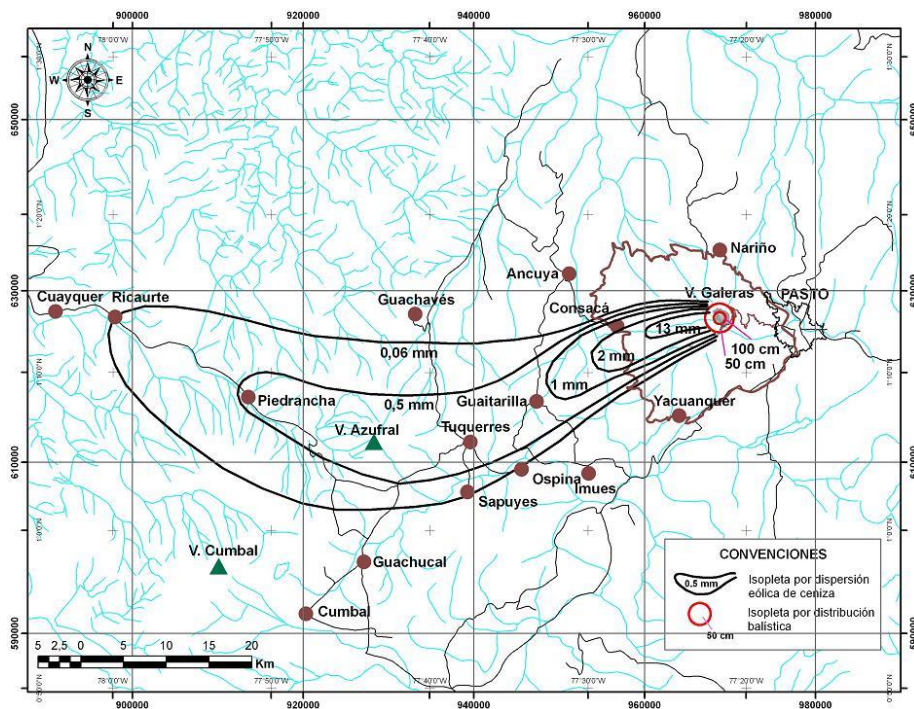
900000
920000
940000
960000
980000

77°40'0"W
77°30'0"W
77°20'0"W

N
W
E
S

650000
630000
610000
590000

1°20'0"N
1°10'0"N
1°0'0"N

Nariño
Ancuya
V. Galeras
PASTO
Cuayquer
Ricaurte
Guachavés
Consacá
13 mm
0,06 mm
2 mm
100 cm
50 cm
1 mm
Piedrancha
0,5 mm
Guaitarilla
Yacuanquer
V. Azufral
Tuquerres
Ospina
Imues
Sapuyes
V. Cumbal
Guachucal
Cumbal

CONVENCIONES
0,5 mm
Isopleta por dispersión eólica de ceniza
Isopleta por distribución balística
50 cm

5 2,5 0 5 10 15 20 Km

78°0'0"W
77°50'0"W
77°40'0"W
77°30'0"W
77°20'0"W
900000
920000
940000
960000
980000